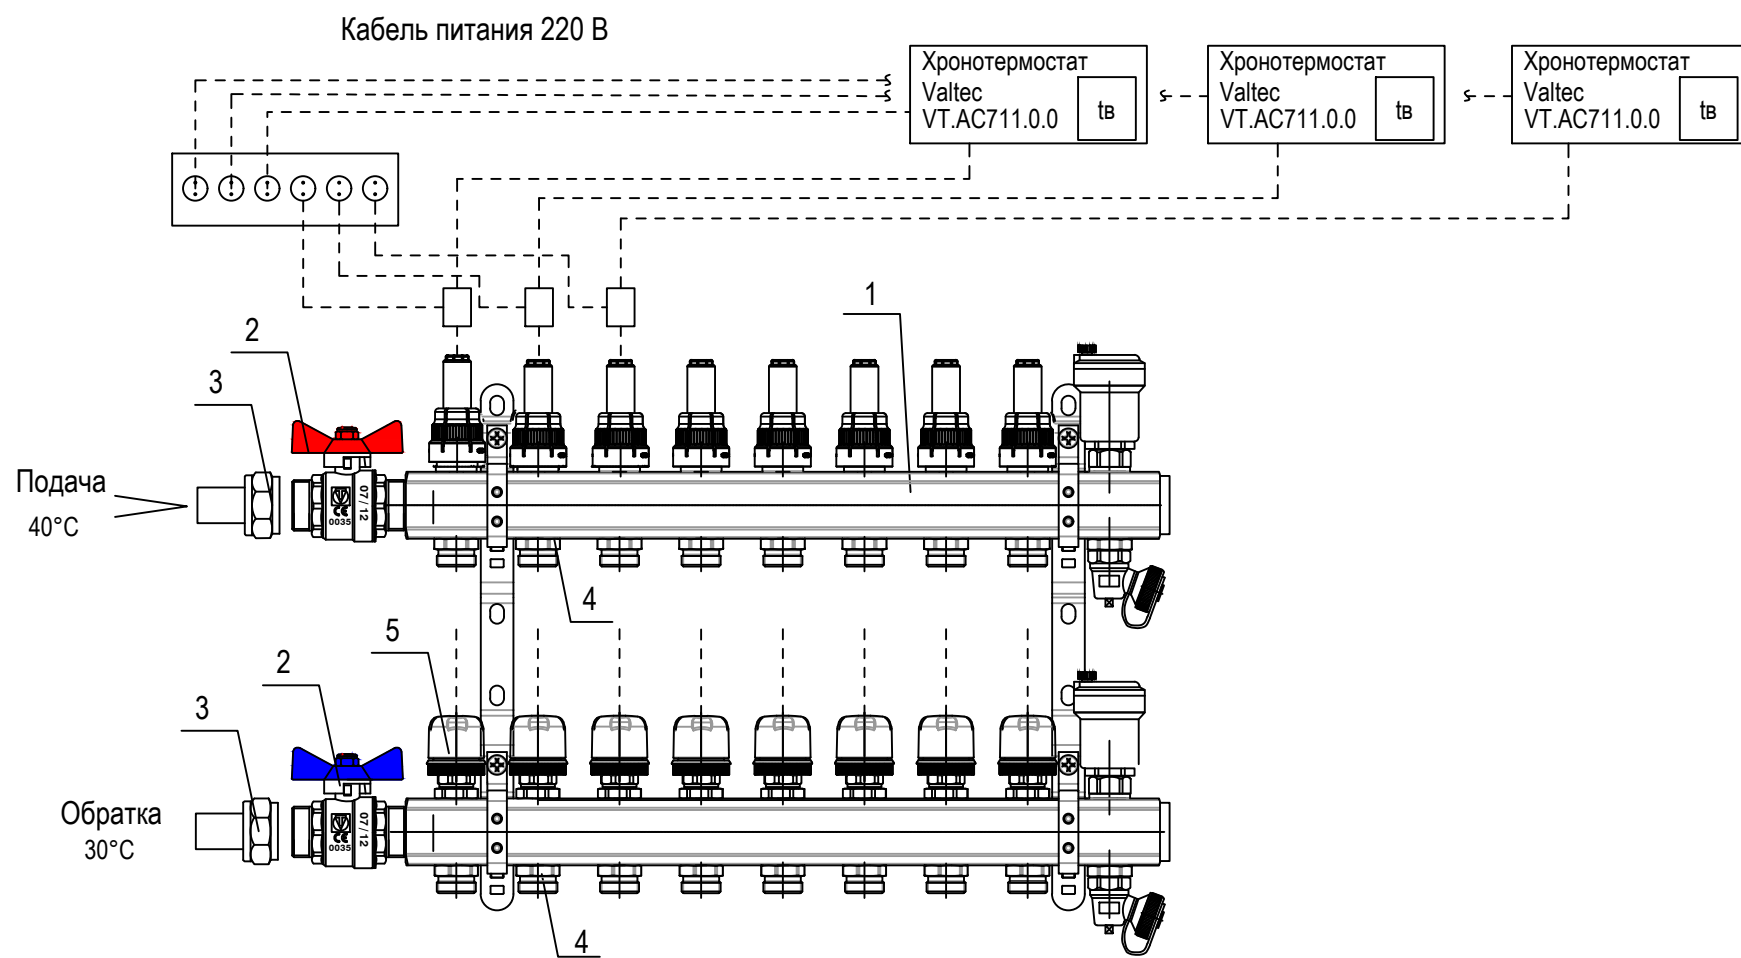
Кабель питания 220 В

Хронотермостат Valtec VT.AC711.0.0 tв

Хронотермостат Valtec VT.AC711.0.0 tв

Хронотермостат Valtec VT.AC711.0.0 tв

1

2

3

Подача 40°C

07 / 12
CE 0035

4

5

2

3

Обратка 30°C

07 / 12
CE 0035

4